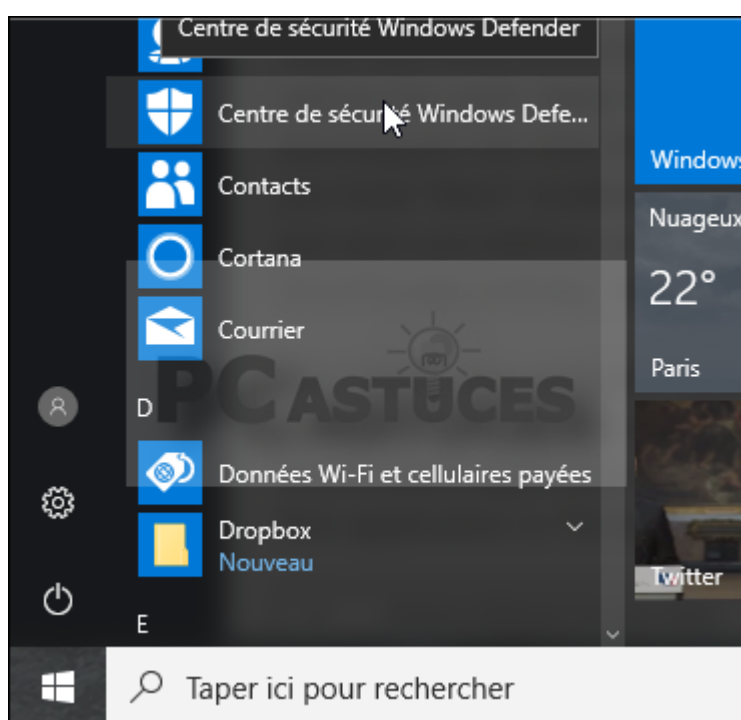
Centre de sécurité Windows Defender

Centre de sécurité Windows Defe...

Contacts

Cortana

Courrier

D

Données Wi-Fi et cellulaires payées

Dropbox
Nouveau

E

Windows

Nuageux
22°
Paris

Twitter

PC ASTUCES

Taper ici pour rechercher